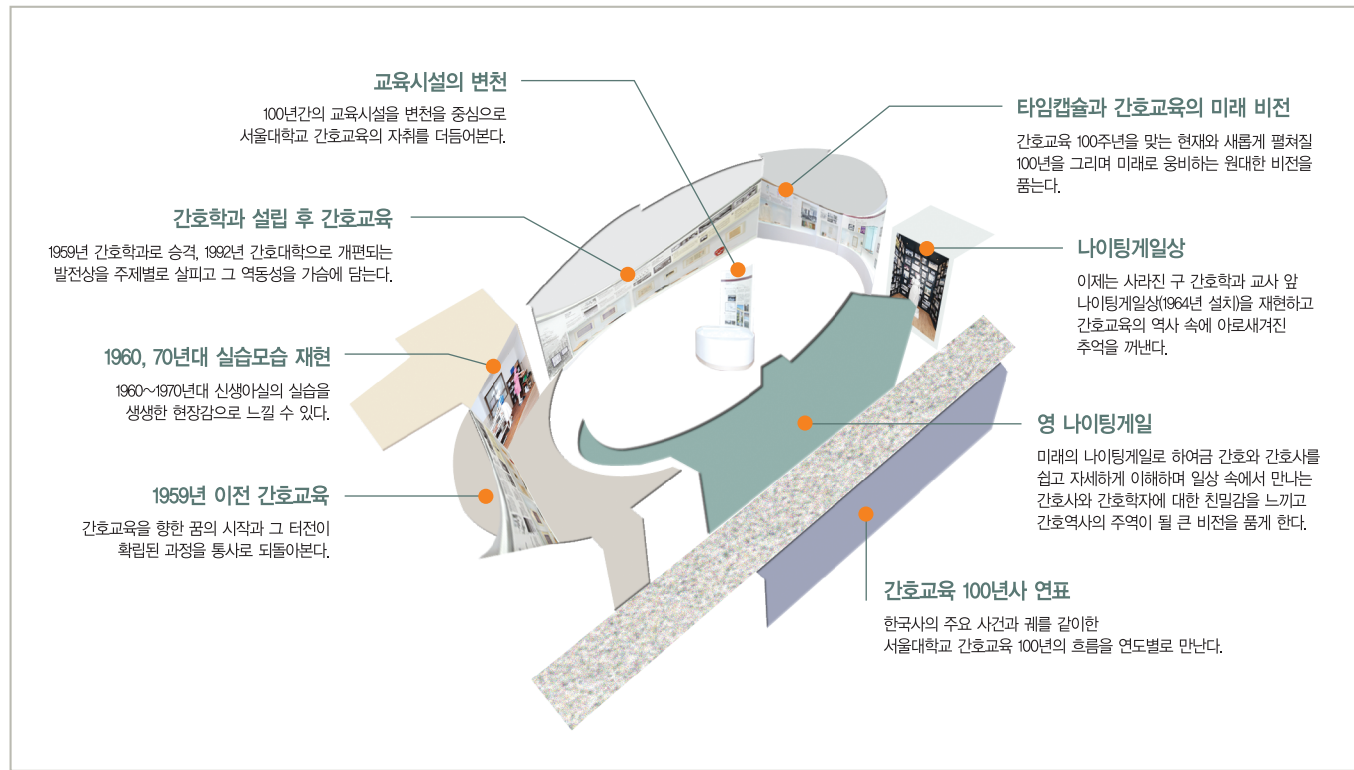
교육시설의 변천

100년간의 교육시설을 변천을 중심으로 서울대학교 간호교육의 자취를 더듬어본다.

간호학과 설립 후 간호교육

1959년 간호학과로 승격, 1992년 간호대학으로 개편되는 발전상을 주제별로 살피고 그 역동성을 가슴에 담는다.

1960, 70년대 실습모습 재현

1960~1970년대 신생아실의 실습을 생생한 현장감으로 느낄 수 있다.

1959년 이전 간호교육

간호교육을 향한 꿈의 시작과 그 터전이 확립된 과정을 통사로 되돌아본다.

타임캡슐과 간호교육의 미래 비전

간호교육 100주년을 맞는 현재와 새롭게 펼쳐질 100년을 그리며 미래로 웅비하는 원대한 비전을 품는다.

나이팅게일상

이제는 사라진 구 간호학과 교사 앞 나이팅게일상(1964년 설치)을 재현하고 간호교육의 역사 속에 아로새겨진 추억을 꺼낸다.

영 나이팅게일

미래의 나이팅게일로 하여금 간호와 간호사를 쉽고 자세하게 이해하며 일상 속에서 만나는 간호사와 간호학자에 대한 친밀감을 느끼고 간호역사의 주역이 될 큰 비전을 품게 한다.

간호교육 100년사 연표

한국사의 주요 사건과 궤를 같이한 서울대학교 간호교육 100년의 흐름을 연도별로 만난다.